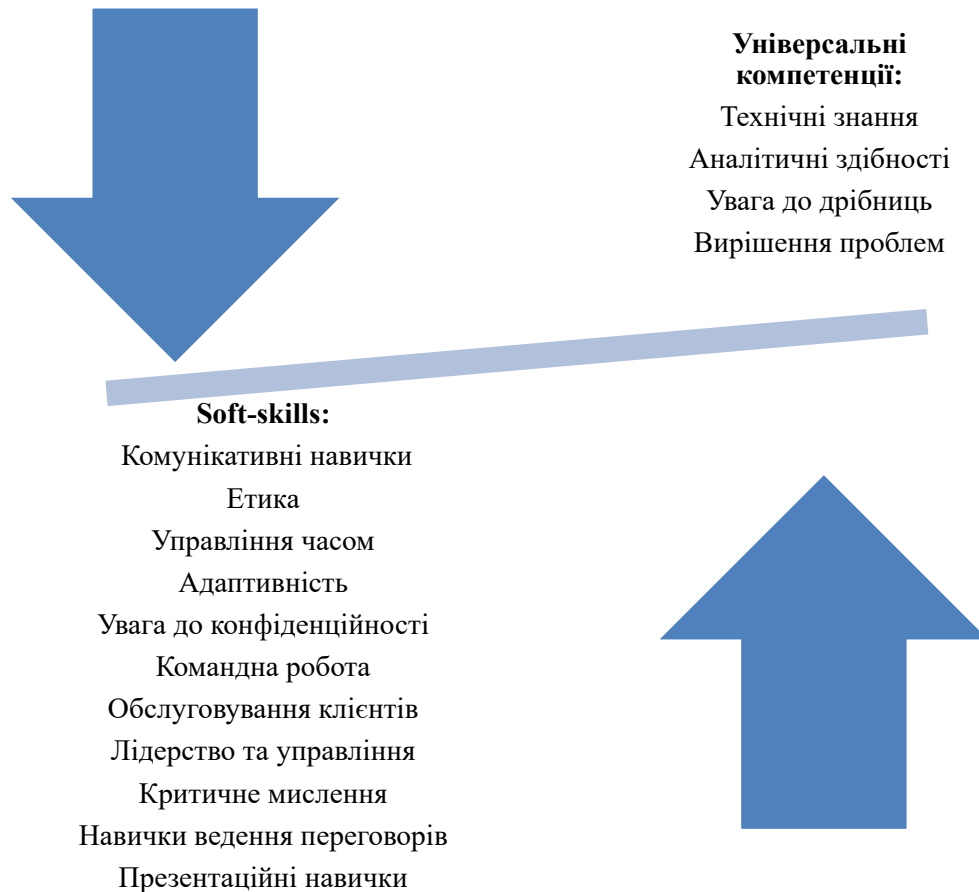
**Універсальні компетенції:**
Технічні знання
Аналітичні здібності
Увага до дрібниць
Вирішення проблем

**Soft-skills:**
Комунікативні навички
Етика
Управління часом
Адаптивність
Увага до конфіденційності
Командна робота
Обслуговування клієнтів
Лідерство та управління
Критичне мислення
Навички ведення переговорів
Презентаційні навички